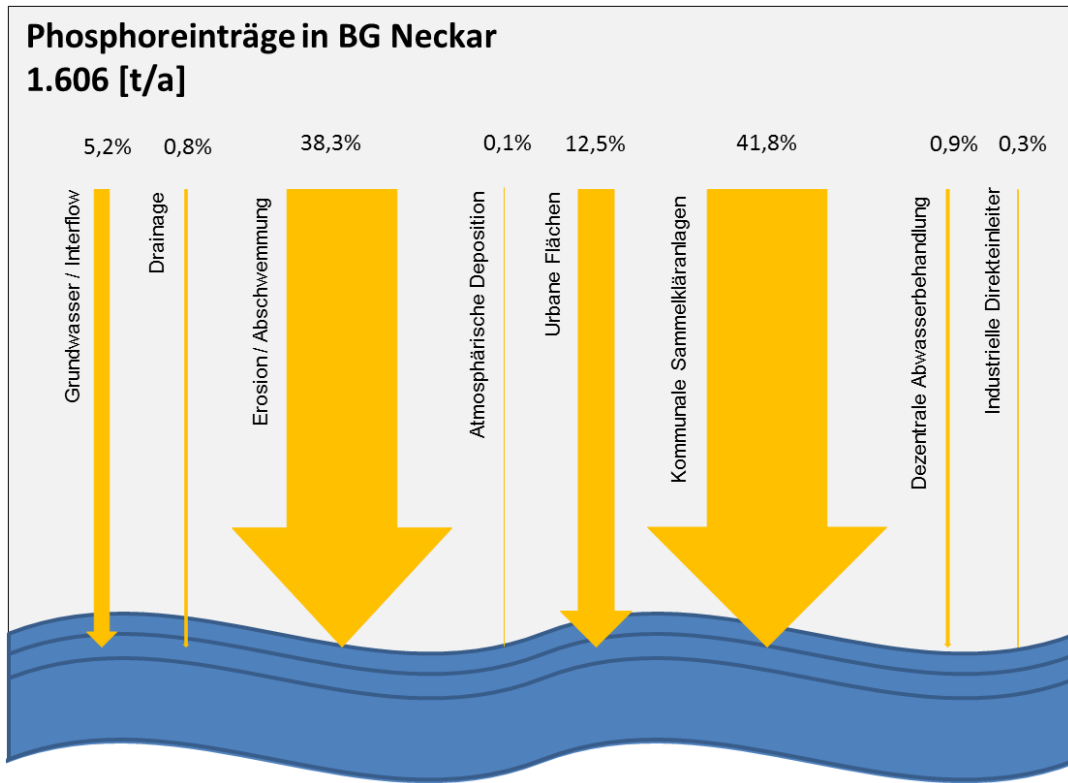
Phosphoreinträge in BG Neckar
1.606 [t/a]

5,2%
Grundwasser / Interflow

0,8%
Drainage

38,3%
Erosion / Abschwemmung

0,1%
Atmosphärische Deposition

12,5%
Urbane Flächen

41,8%
Kommunale Sammelkläranlagen

0,9%
Dezentrale Abwasserbehandlung

0,3%
Industrielle Direkteinleiter